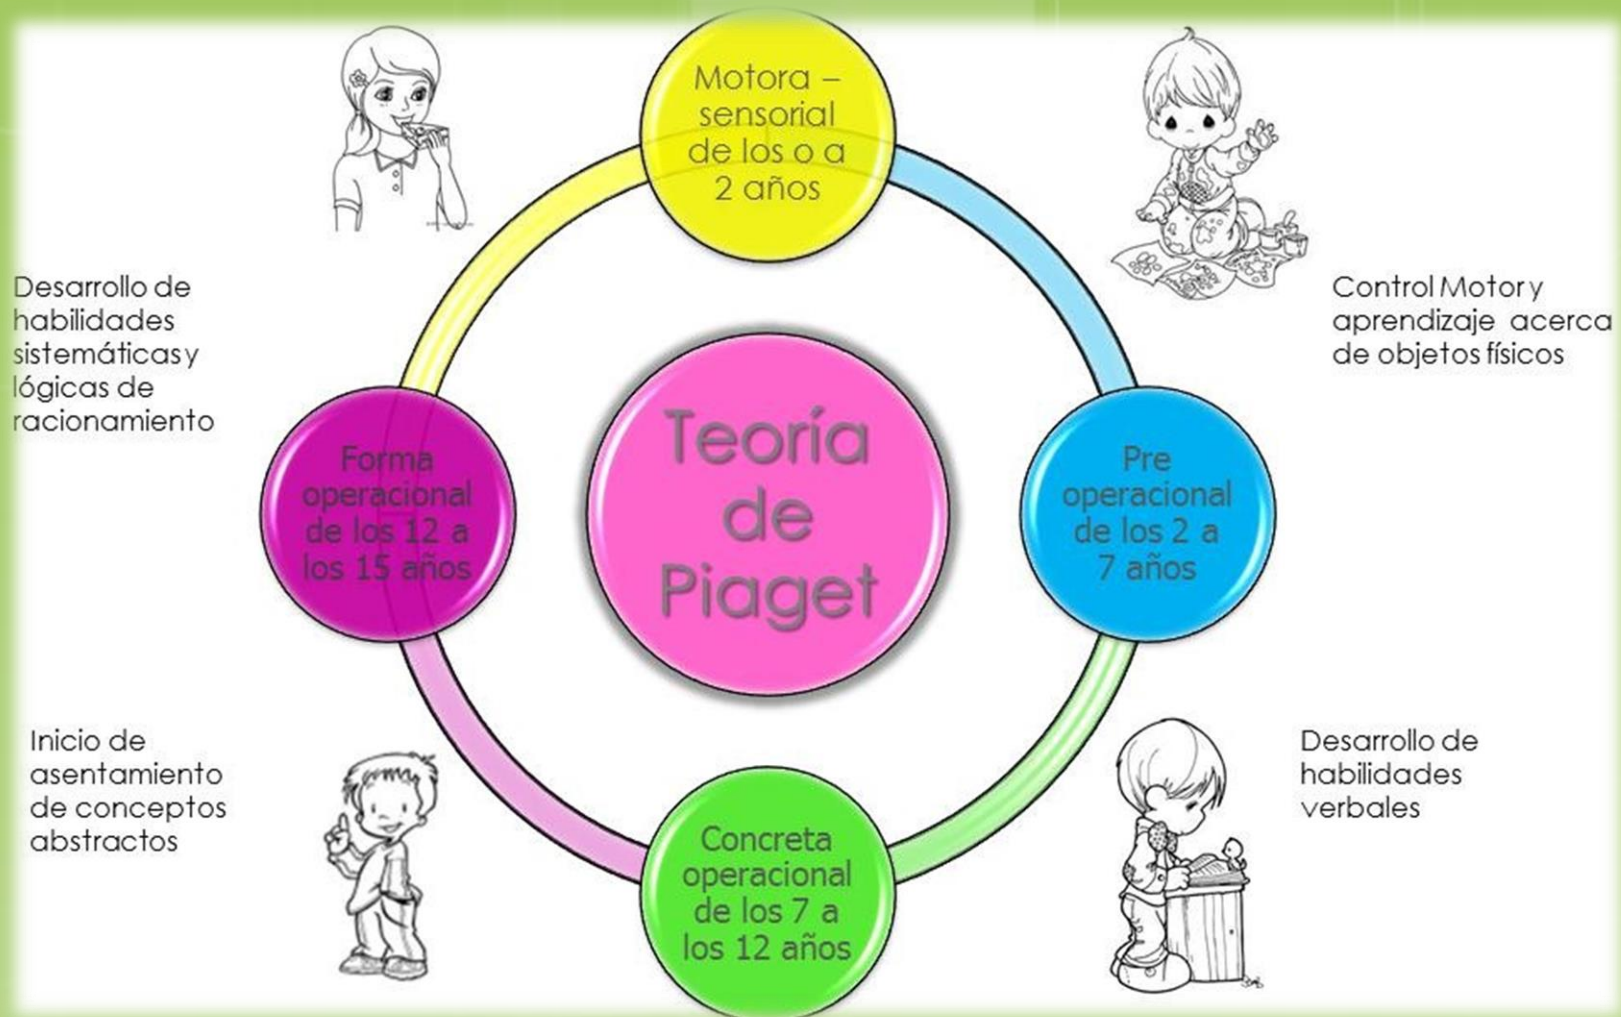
Motora – sensorial de los o a 2 años

Desarrollo de habilidades sistemáticas y lógicas de racionamiento

Control Motor y aprendizaje acerca de objetos físicos

Forma operacional de los 12 a los 15 años

Teoría de Piaget

Pre operacional de los 2 a 7 años

Inicio de asentamiento de conceptos abstractos

Desarrollo de habilidades verbales

Concreta operacional de los 7 a los 12 años